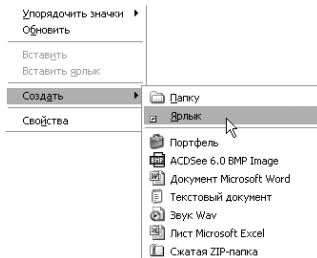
Упорядочить значки
Обновить

Вставить
Вставить ярлык

Создать

Свойства

Папку
Ярлык

Портфель
ACDSee 6.0 BMP Image
Документ Microsoft Word
Текстовый документ
Звук Wav
Лист Microsoft Excel
Сжатая ZIP-папка